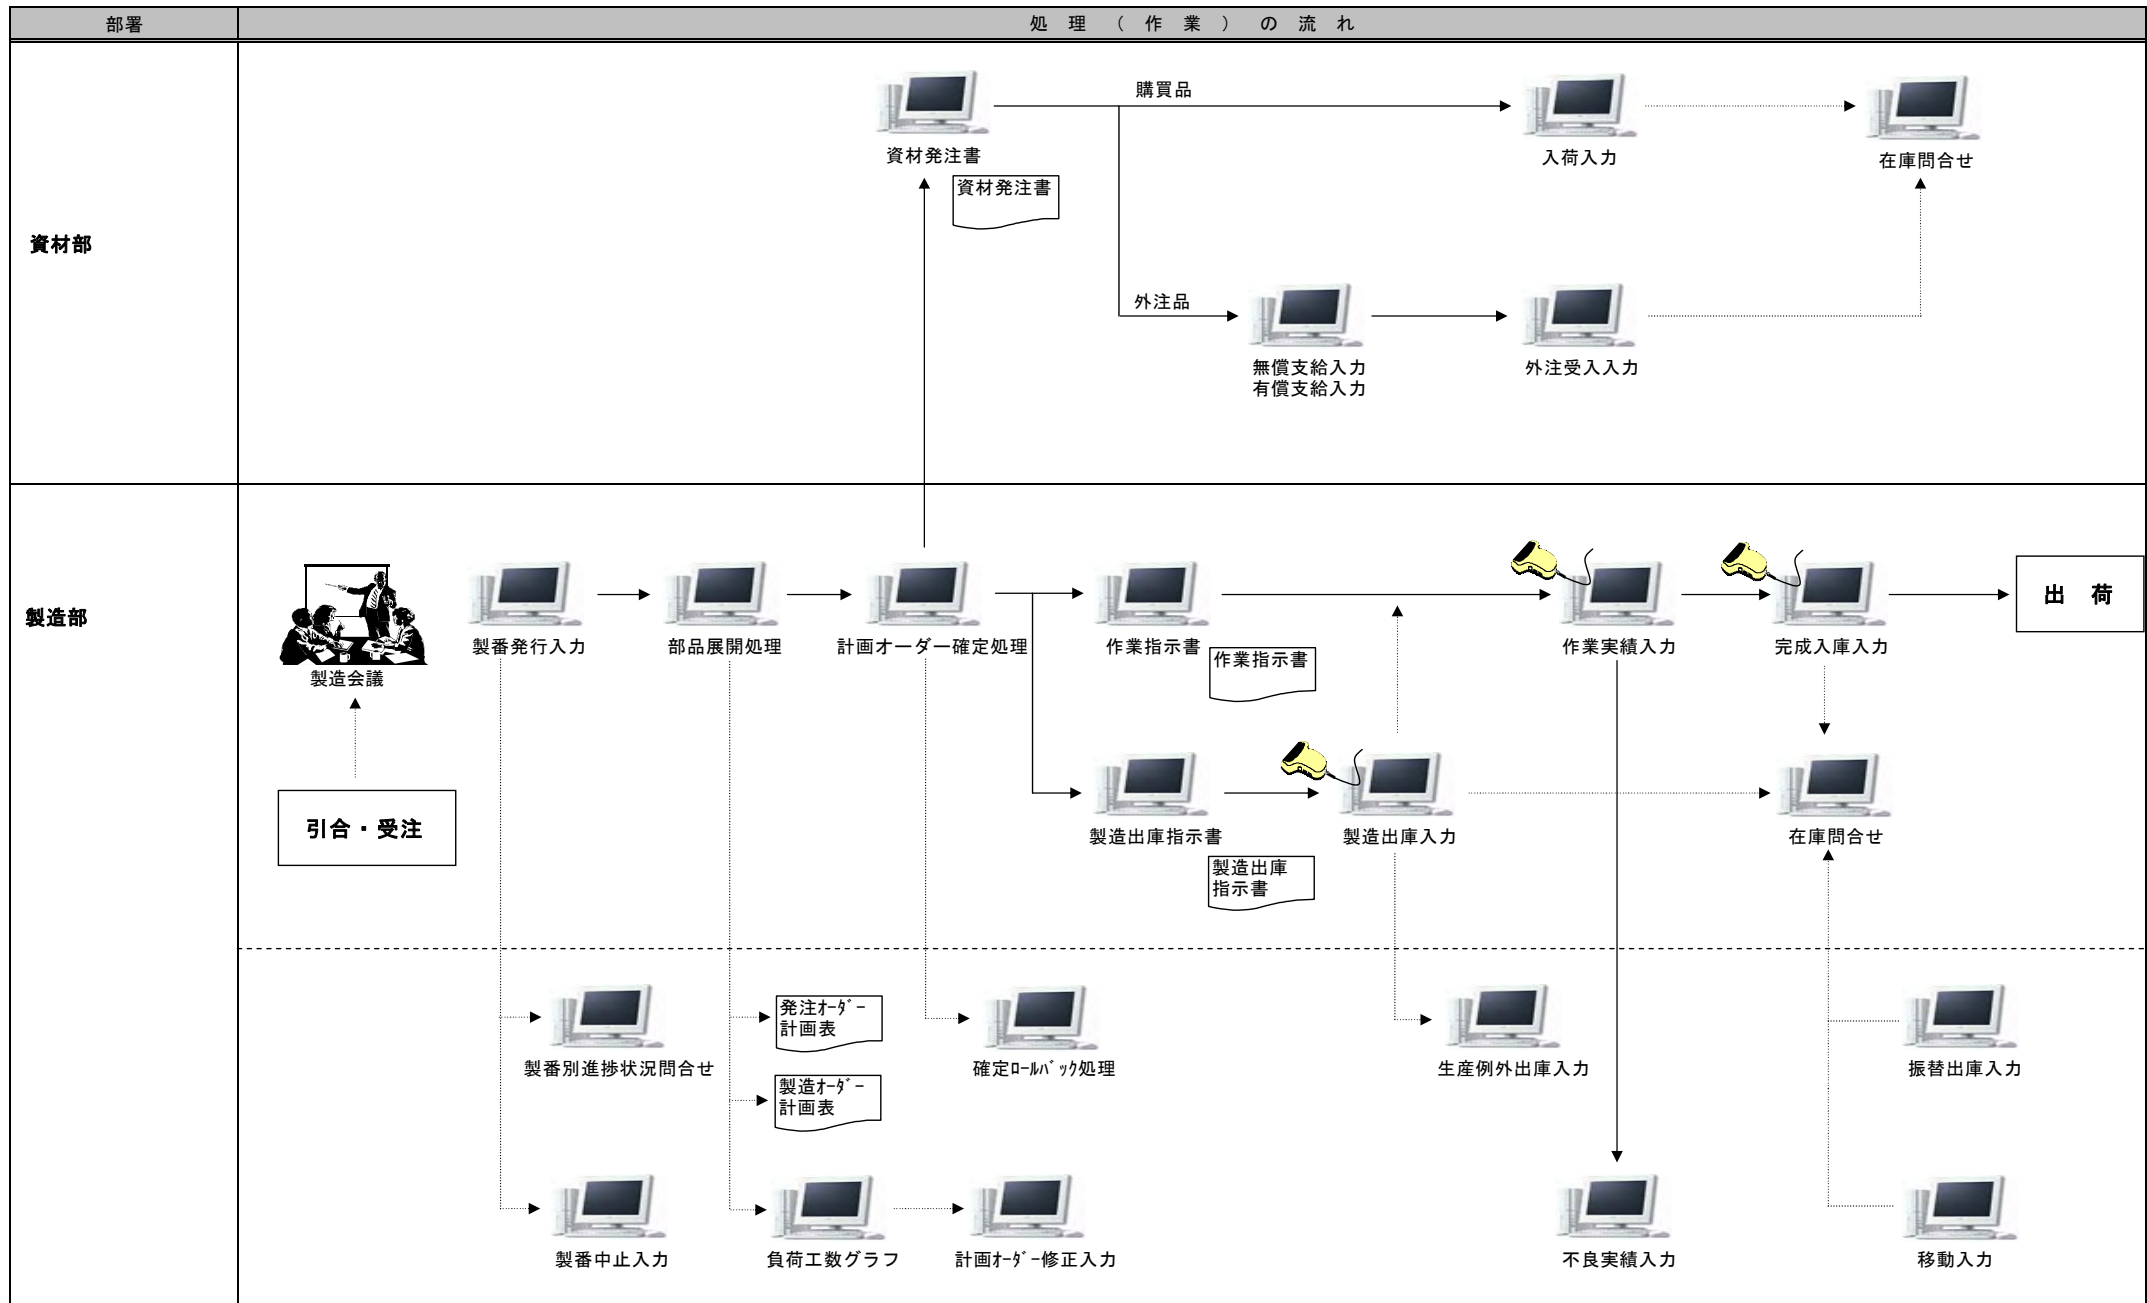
| 部署 | 処理（作業）の流れ |
|---|---|

資材部

資材発注書

資材発注書

購買品

入荷入力

在庫問合せ

外注品

無償支給入力
有償支給入力

外注受入入力

製造部

製造会議

引合・受注

製番発行入力

部品展開処理

計画オーダー確定処理

作業指示書

作業指示書

作業実績入力

完成入庫入力

出　荷

製造出庫指示書

製造出庫
指示書

製造出庫入力

在庫問合せ

製番別進捗状況問合せ

発注ｵｰﾀﾞｰ
計画表

製造ｵｰﾀﾞｰ
計画表

確定ﾛｰﾙﾊﾞｯｸ処理

生産例外出庫入力

振替出庫入力

製番中止入力

負荷工数グラフ

計画ｵｰﾀﾞｰ修正入力

不良実績入力

移動入力